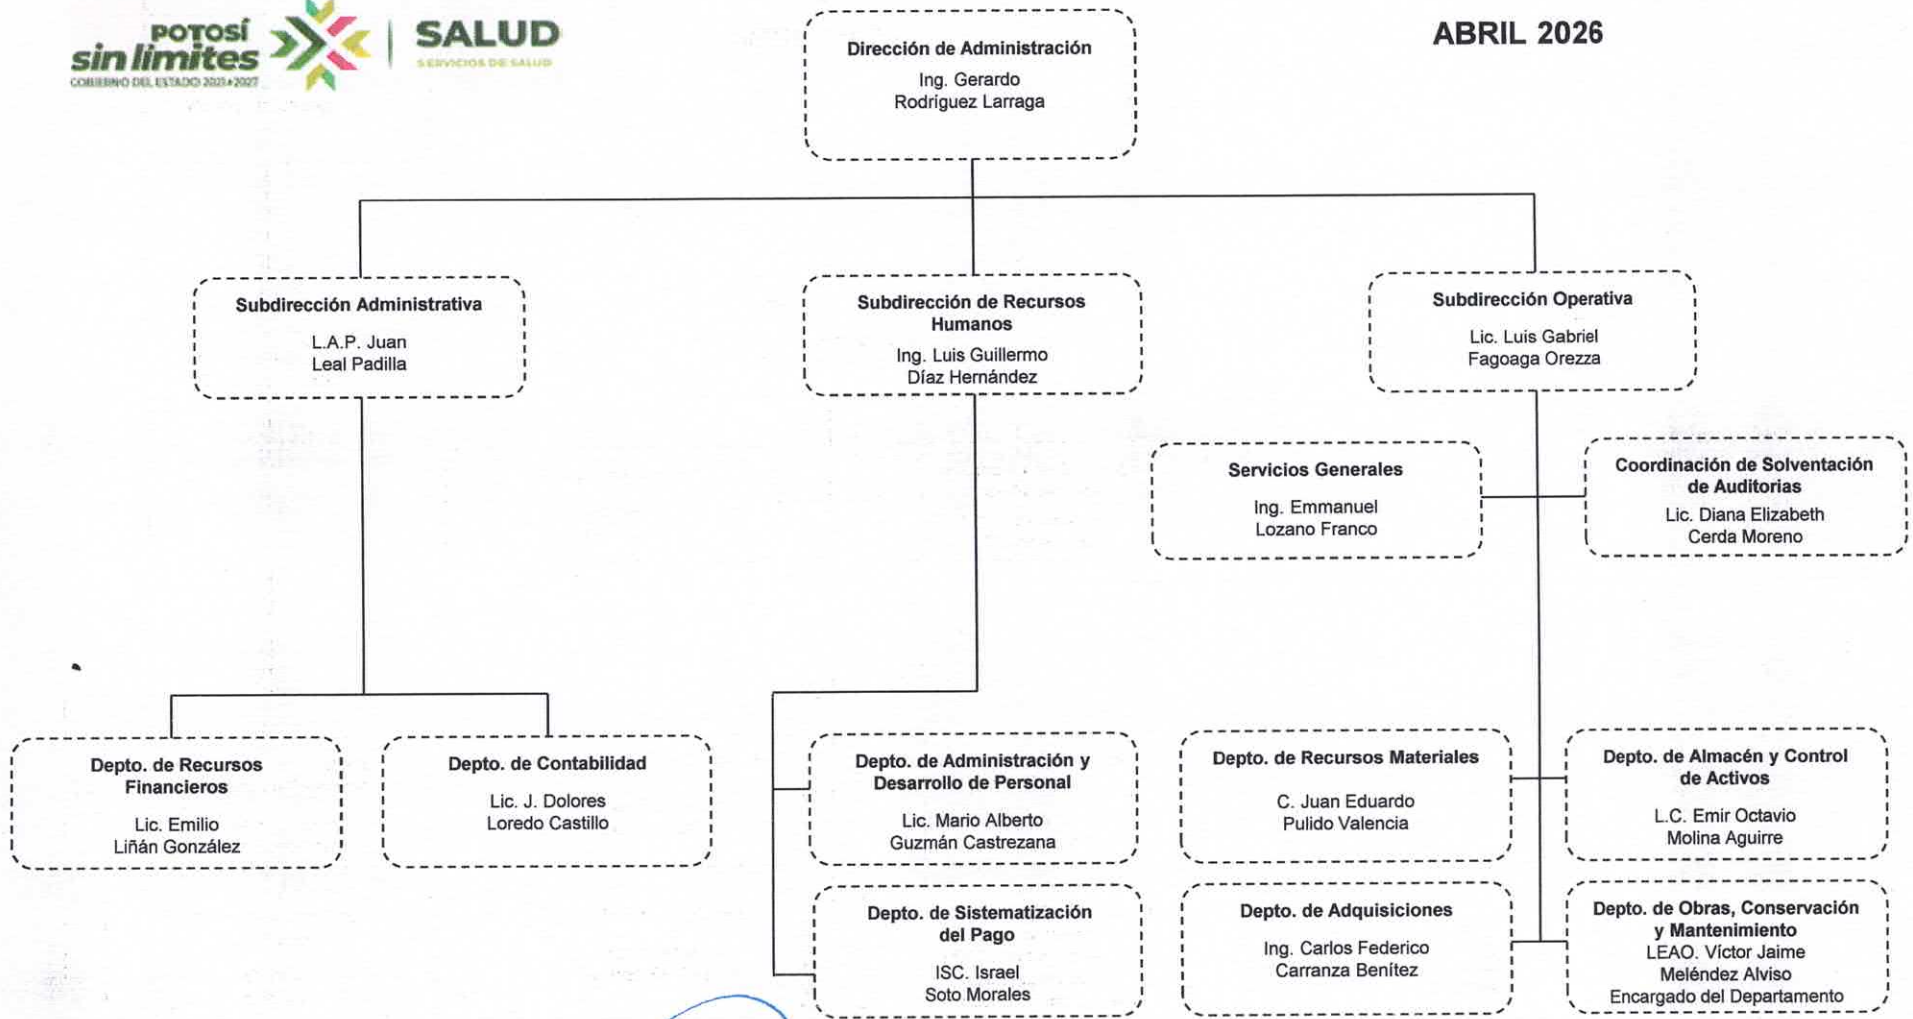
POTOSÍ sin límites
GOBIERNO DEL ESTADO 2021-2027

SALUD
SERVICIOS DE SALUD

ABRIL 2026

Dirección de Administración
Ing. Gerardo Rodríguez Larraga

Subdirección Administrativa
L.A.P. Juan Leal Padilla

Subdirección de Recursos Humanos
Ing. Luis Guillermo Díaz Hernández

Subdirección Operativa
Lic. Luis Gabriel Fagoaga Orezza

Servicios Generales
Ing. Emmanuel Lozano Franco

Coordinación de Solventación de Auditorias
Lic. Diana Elizabeth Cerda Moreno

Depto. de Recursos Financieros
Lic. Emilio Liñán González

Depto. de Contabilidad
Lic. J. Dolores Loredo Castillo

Depto. de Administración y Desarrollo de Personal
Lic. Mario Alberto Guzmán Castrezana

Depto. de Sistematización del Pago
ISC. Israel Soto Morales

Depto. de Recursos Materiales
C. Juan Eduardo Pulido Valencia

Depto. de Almacén y Control de Activos
L.C. Emir Octavio Molina Aguirre

Depto. de Adquisiciones
Ing. Carlos Federico Carranza Benítez

Depto. de Obras, Conservación y Mantenimiento
LEAO. Víctor Jaime Meléndez Alviso
Encargado del Departamento